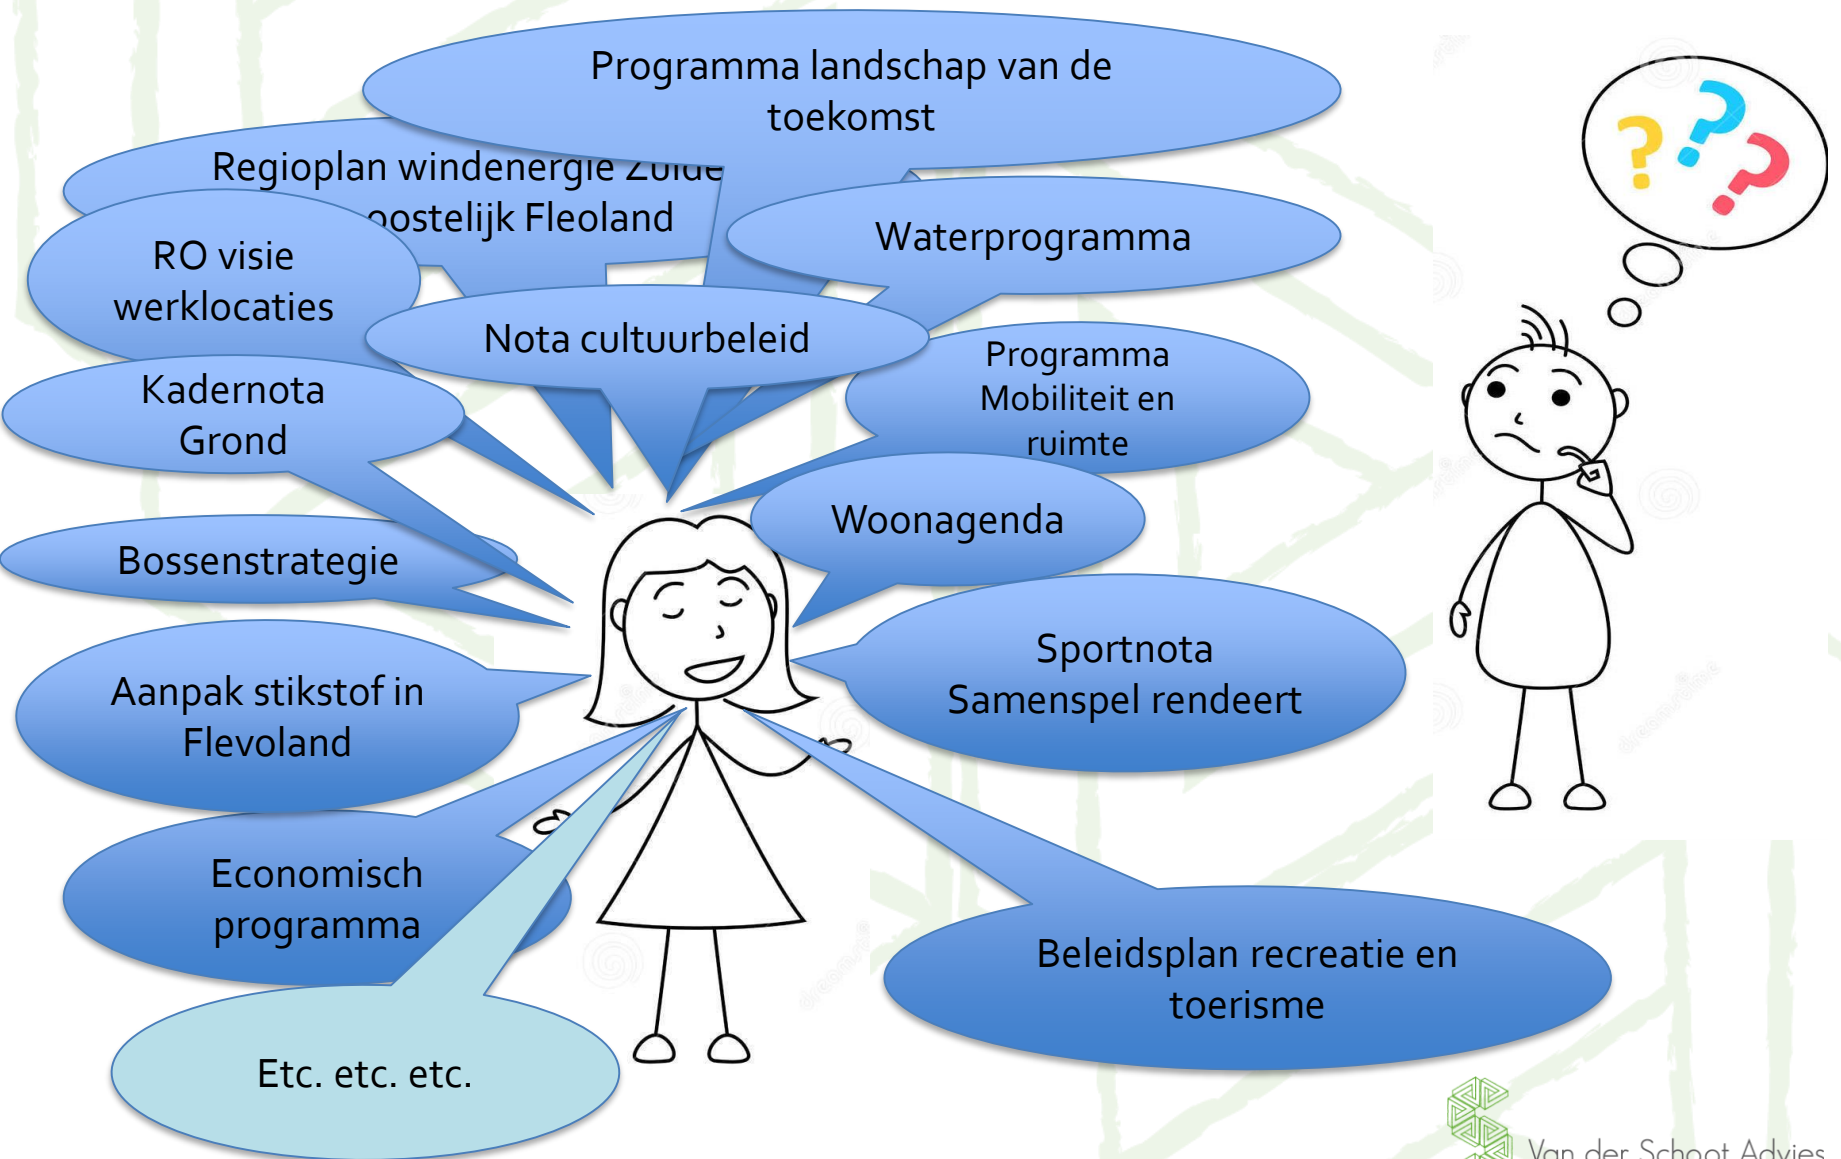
Programma landschap van de toekomst

Regioplan windenergie Zuid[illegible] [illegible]oostelijk Fleoland

RO visie werklocaties

Waterprogramma

Nota cultuurbeleid

Programma Mobiliteit en ruimte

Kadernota Grond

Woonagenda

Bossenstrategie

Sportnota Samenspel rendeert

Aanpak stikstof in Flevoland

Economisch programma

Beleidsplan recreatie en toerisme

Etc. etc. etc.

Van der Schoot Advies